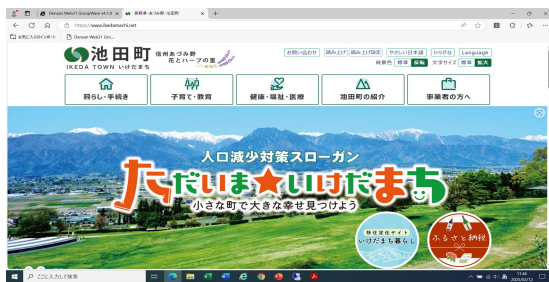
Denwa Web21 GroupWare v4.1.0 | 長野県・あづみ野・池田町 | +

https://www.ikedamachi.net

お気に入りのインポート | Denwa Web21 Group...

池田町 信州あづみ野 花とハーブの里
IKEDA TOWN いけだまち

お問い合わせ | 読み上げ | 読み上げ設定 | やさしい日本語 | ひらがな | Language
背景色 標準 反転 文字サイズ 標準 拡大

暮らし・手続き | 子育て・教育 | 健康・福祉・医療 | 池田町の紹介 | 事業者の方へ

人口減少対策スローガン
ただいま★いけだまち
小さな町で大きな幸せ見つけよう

移住定住サイト いけだまち暮らし

ふるさと納税

ここに入力して検索

11:46
2020/02/12